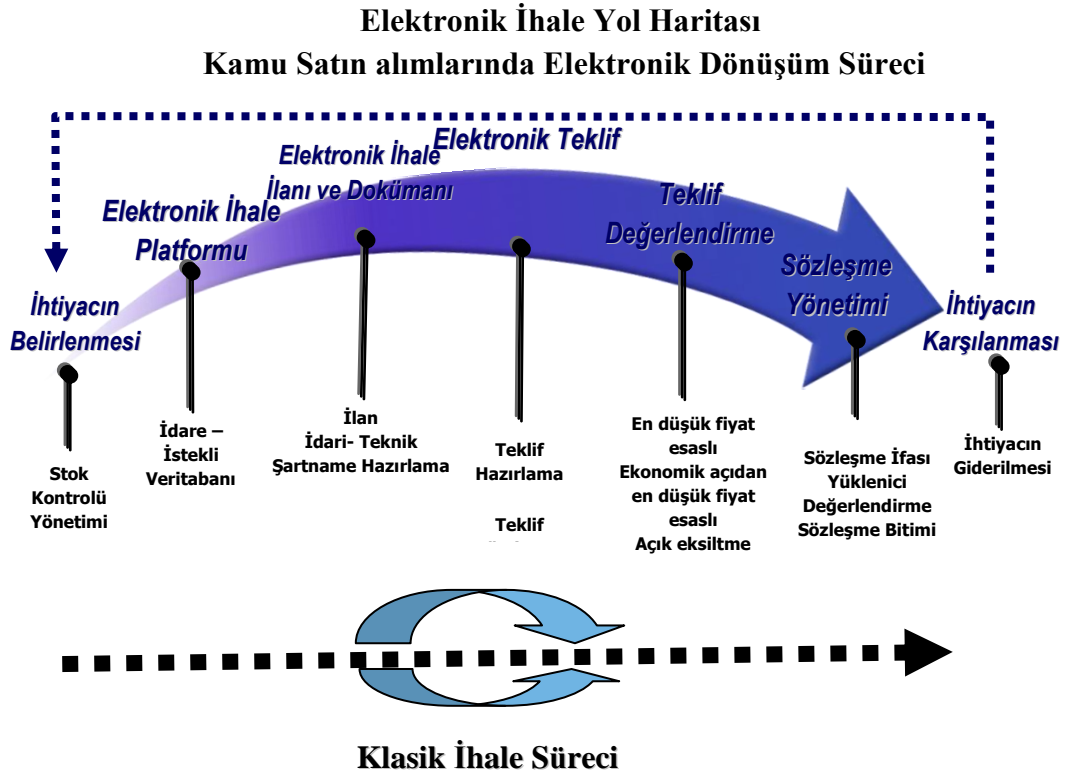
Elektronik İhale Yol Haritası
Kamu Satın alımlarında Elektronik Dönüşüm Süreci

İhtiyacın Belirlenmesi

Elektronik İhale Platformu

Elektronik İhale İlanı ve Dokümanı

Elektronik Teklif

Teklif Değerlendirme

Sözleşme Yönetimi

İhtiyacın Karşılanması

Stok Kontrolü Yönetimi

İdare – İstekli Veritabanı

İlan
İdari- Teknik Şartname Hazırlama

Teklif Hazırlama

Teklif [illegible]

En düşük fiyat esaslı
Ekonomik açıdan en düşük fiyat esaslı
Açık eksiltme

Sözleşme İfası
Yüklenici Değerlendirme
Sözleşme Bitimi

İhtiyacın Giderilmesi

Klasik İhale Süreci